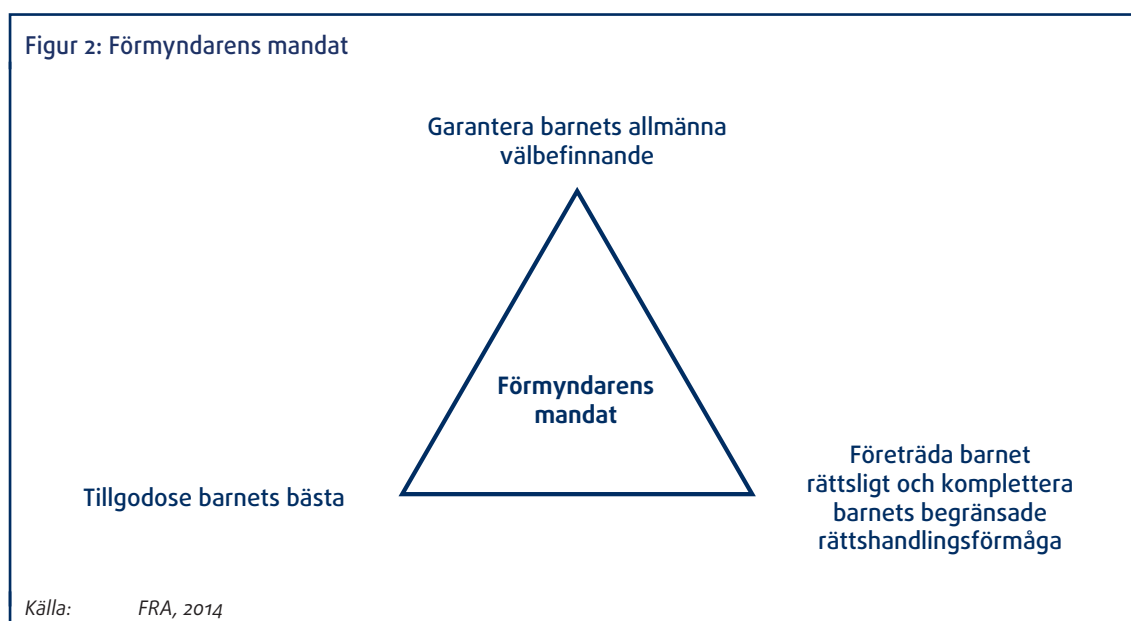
Figur 2: Förmyndarens mandat

Garantera barnets allmänna välbefinnande

Förmyndarens mandat

Tillgodose barnets bästa

Företräda barnet rättsligt och komplettera barnets begränsade rättshandlingsförmåga

Källa: FRA, 2014